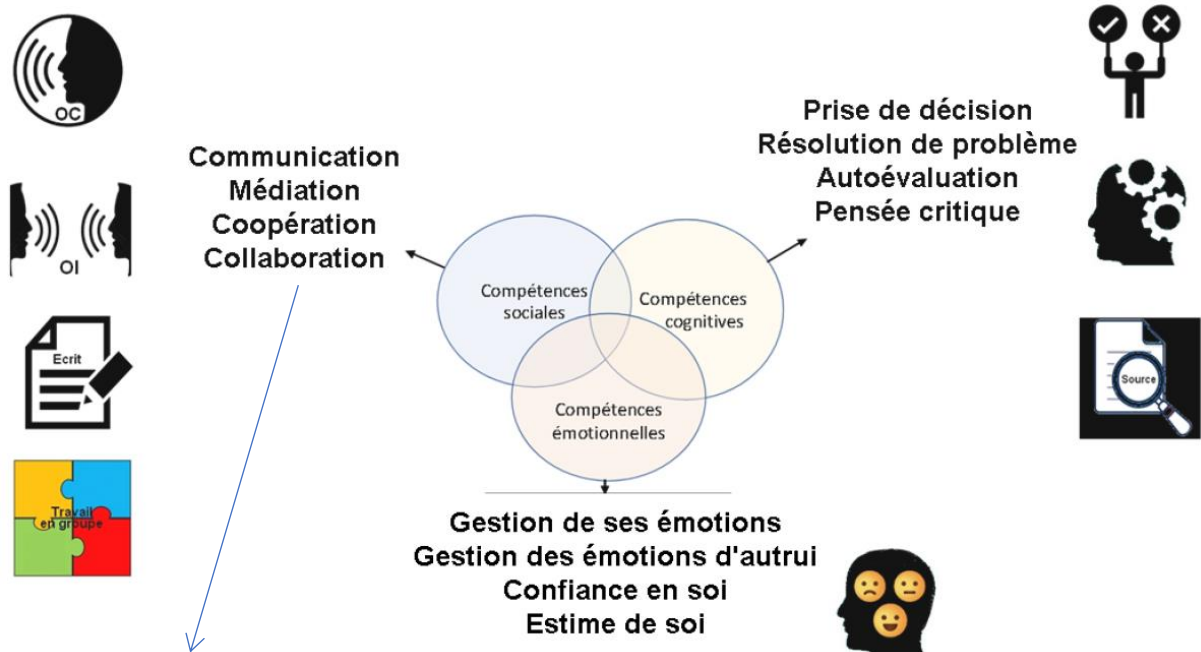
OC

OI

Ecrit

Travail en groupe

Communication
Médiation
Coopération
Collaboration

Prise de décision
Résolution de problème
Autoévaluation
Pensée critique

Compétences sociales

Compétences cognitives

Compétences émotionnelles

Source

Gestion de ses émotions
Gestion des émotions d'autrui
Confiance en soi
Estime de soi